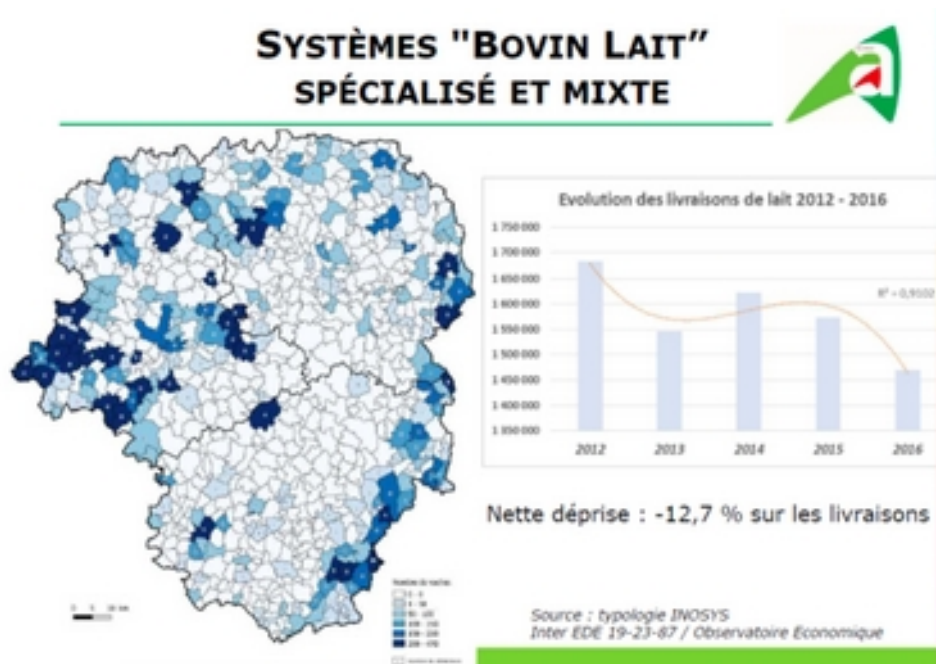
SYSTÈMES "BOVIN LAIT" SPÉCIALISÉ ET MIXTE

Evolution des livraisons de lait 2012 - 2016

1 750 000
1 700 000
1 650 000
1 600 000
1 550 000
1 500 000
1 450 000
1 400 000
1 350 000

R² = 0,9102

2012 2013 2014 2015 2016

Nette déprise : -12,7 % sur les livraisons

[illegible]

Source : typologie INOSYS
Inter EDE 19-23-87 / Observatoire Economique